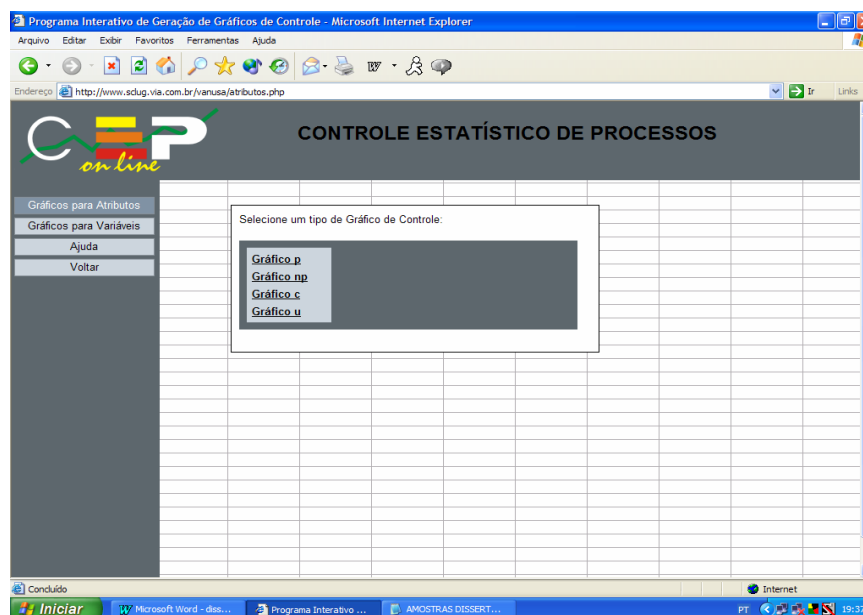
Programa Interativo de Geração de Gráficos de Controle - Microsoft Internet Explorer

Arquivo Editar Exibir Favoritos Ferramentas Ajuda

Endereço http://www.sclug.via.com.br/vanusa/atributos.php

Ir Links

CEP on line

CONTROLE ESTATÍSTICO DE PROCESSOS

Gráficos para Atributos
Gráficos para Variáveis
Ajuda
Voltar

Selecione um tipo de Gráfico de Controle:

Gráfico p
Gráfico np
Gráfico c
Gráfico u

Concluído

Internet

Iniciar

Microsoft Word - diss...

Programa Interativo ...

AMOSTRAS DISSERT...

PT 19:37